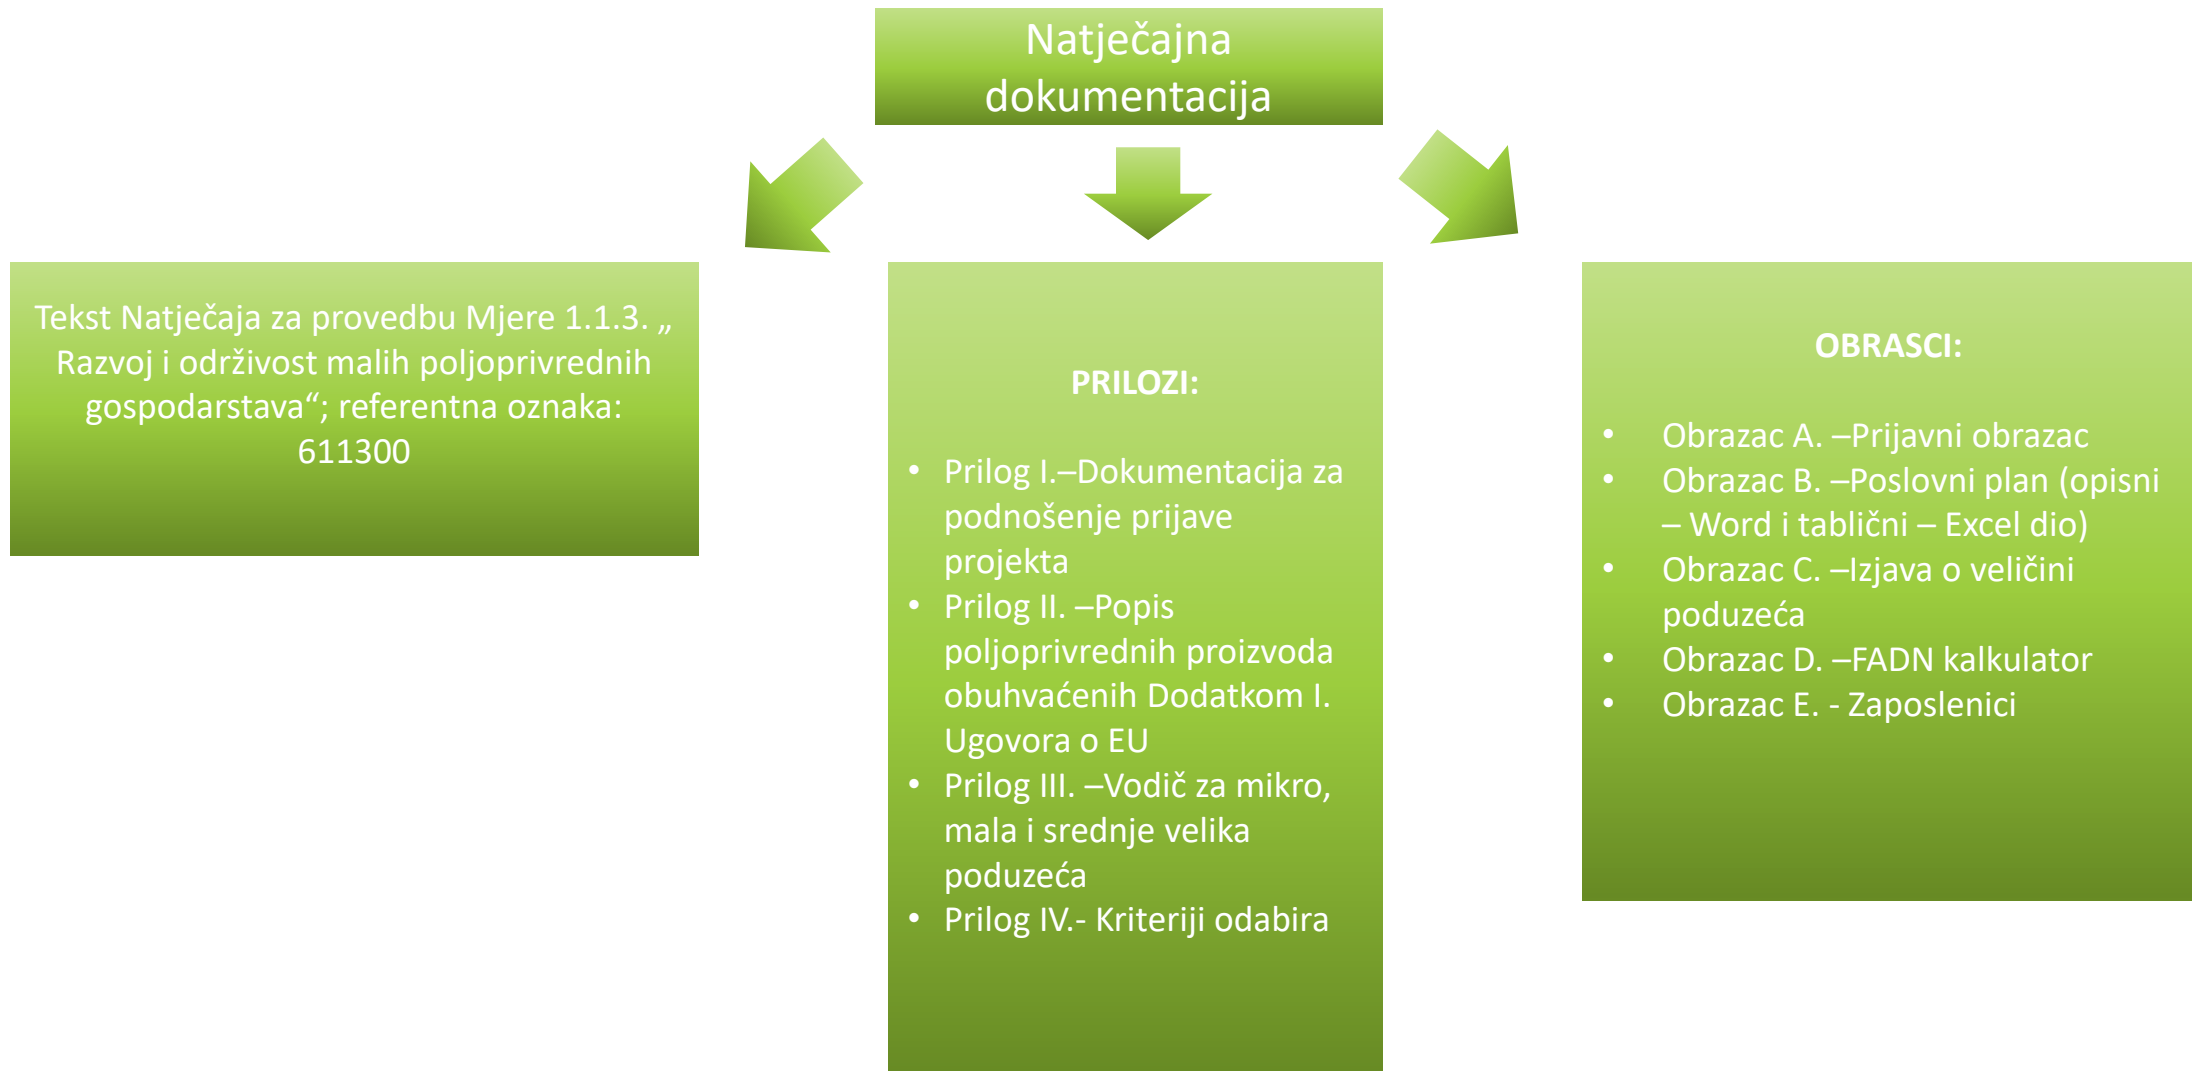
Natječajna dokumentacija

Tekst Natječaja za provedbu Mjere 1.1.3. „ Razvoj i održivost malih poljoprivrednih gospodarstava“; referentna oznaka: 611300

PRILOZI:

- Prilog I.–Dokumentacija za podnošenje prijave projekta
- Prilog II. –Popis poljoprivrednih proizvoda obuhvaćenih Dodatkom I. Ugovora o EU
- Prilog III. –Vodič za mikro, mala i srednje velika poduzeća
- Prilog IV.- Kriteriji odabira

OBRASCI:

- Obrazac A. –Prijavni obrazac
- Obrazac B. –Poslovni plan (opisni – Word i tablični – Excel dio)
- Obrazac C. –Izjava o veličini poduzeća
- Obrazac D. –FADN kalkulator
- Obrazac E. - Zaposlenici